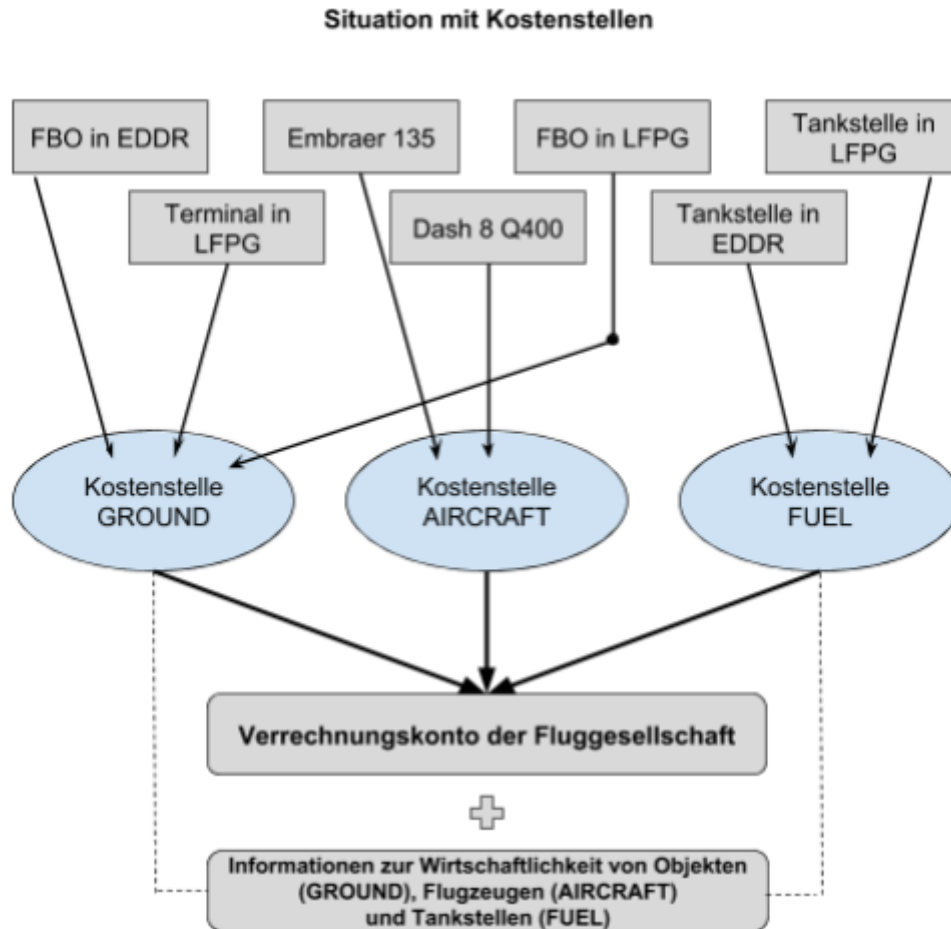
Situation mit Kostenstellen

FBO in EDDR

Embraer 135

FBO in LFPG

Tankstelle in LFPG

Terminal in LFPG

Dash 8 Q400

Tankstelle in EDDR

Kostenstelle GROUND

Kostenstelle AIRCRAFT

Kostenstelle FUEL

Verrechnungskonto der Fluggesellschaft

Informationen zur Wirtschaftlichkeit von Objekten (GROUND), Flugzeugen (AIRCRAFT) und Tankstellen (FUEL)